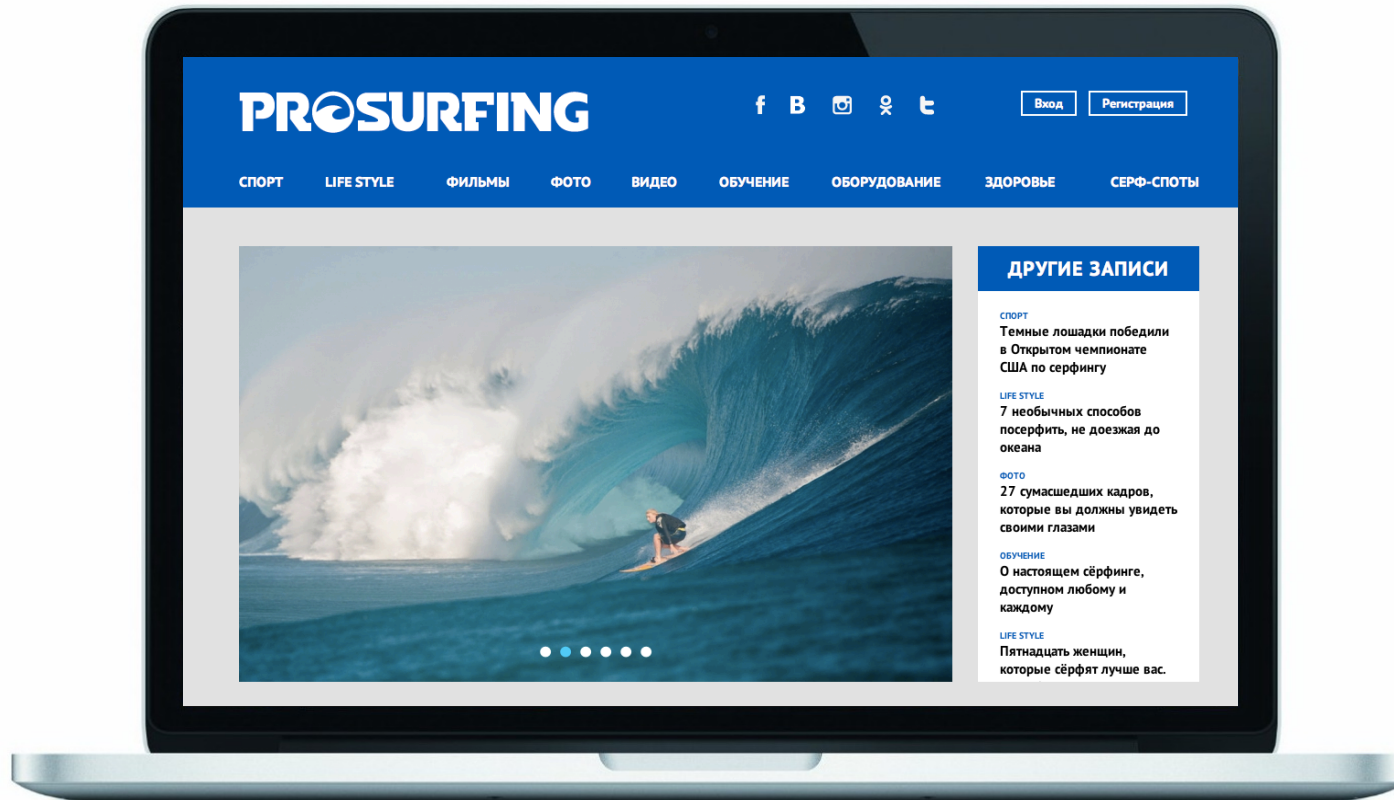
PROSURFING

Вход
Регистрация

СПОРТ
LIFE STYLE
ФИЛЬМЫ
ФОТО
ВИДЕО
ОБУЧЕНИЕ
ОБОРУДОВАНИЕ
ЗДОРОВЬЕ
СЕРФ-СПОТЫ

ДРУГИЕ ЗАПИСИ

СПОРТ
Темные лошадки победили в Открытом чемпионате США по серфингу

LIFE STYLE
7 необычных способов посерфить, не доезжая до океана

ФОТО
27 сумасшедших кадров, которые вы должны увидеть своими глазами

ОБУЧЕНИЕ
О настоящем сёрфинге, доступном любому и каждому

LIFE STYLE
Пятнадцать женщин, которые сёрфят лучше вас.